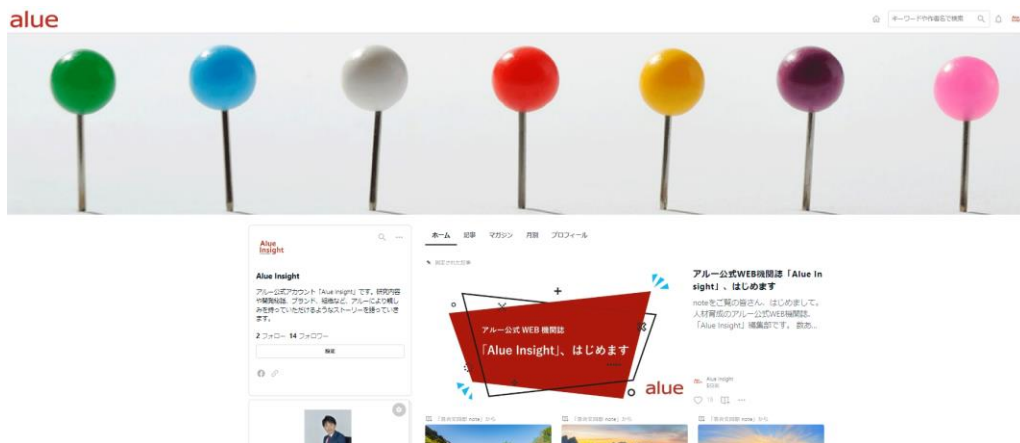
alue

キーワードや作者名で検索

Alue Insight

Alue Insight

アルー公式アカウント「Alue Insight」です。研究内容や開発秘話、ブランド、組織など、アルーにより親しみを持っていただけるようなストーリーを綴っていきます。

2 フォロー 14 フォロワー

フォロー

ホーム 記事 マガジン 月別 プロフィール

固定された記事

アルー公式 WEB 機関誌

「Alue Insight」、はじめます

alue

アルー公式WEB機関誌「Alue Insight」、はじめます

noteをご覧の皆さん、はじめまして。人材育成のアルー公式WEB機関誌「Alue Insight」編集部です。 数あ…

Alue Insight

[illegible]

「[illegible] note」から

「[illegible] note」から

「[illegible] note」から